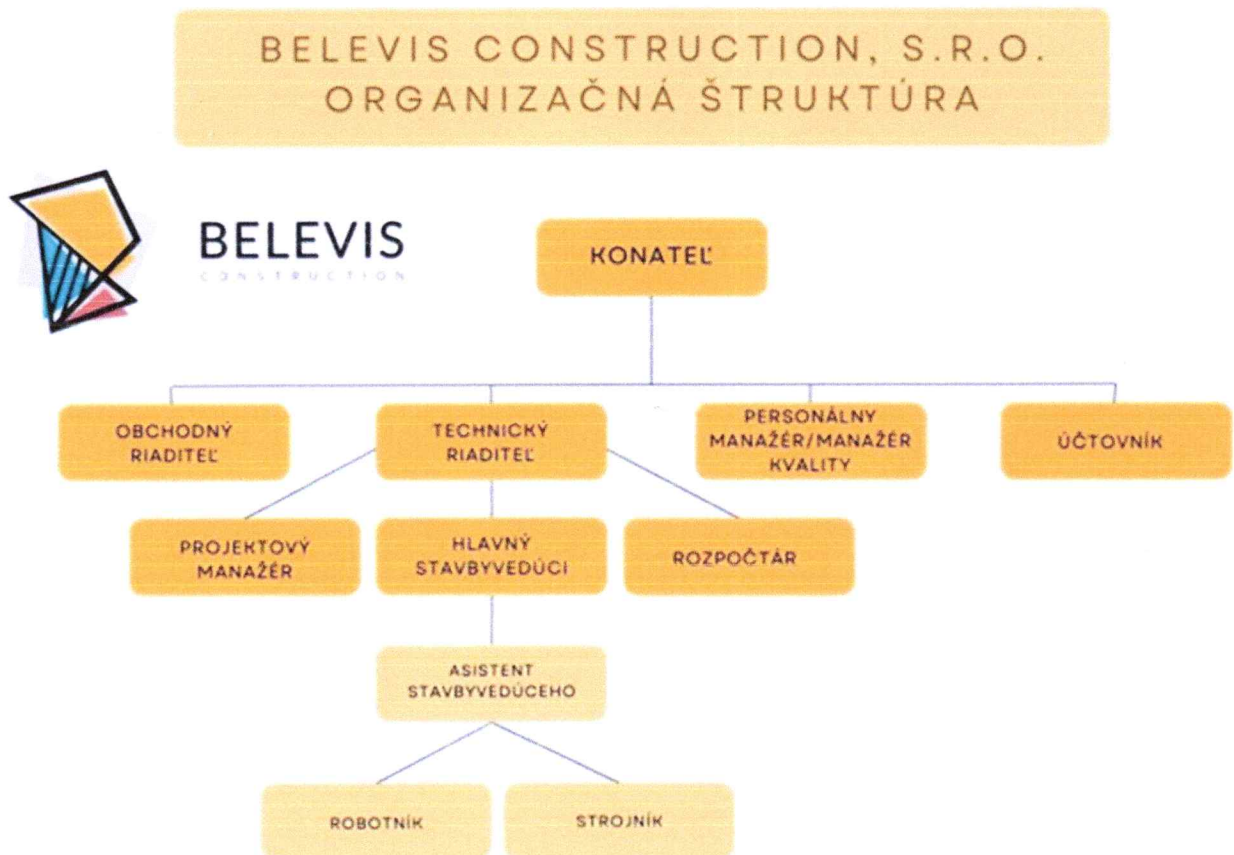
BELEVIS CONSTRUCTION, S.R.O.
ORGANIZAČNÁ ŠTRUKTÚRA

BELEVIS
CONSTRUCTION

KONATEĽ

OBCHODNÝ RIADITEĽ

TECHNICKÝ RIADITEĽ

PERSONÁLNY MANAŽÉR/MANAŽÉR KVALITY

ÚČTOVNÍK

PROJEKTOVÝ MANAŽÉR

HLAVNÝ STAVBYVEDÚCI

ROZPOČTÁR

ASISTENT STAVBYVEDÚCEHO

ROBOTNÍK

STROJNÍK